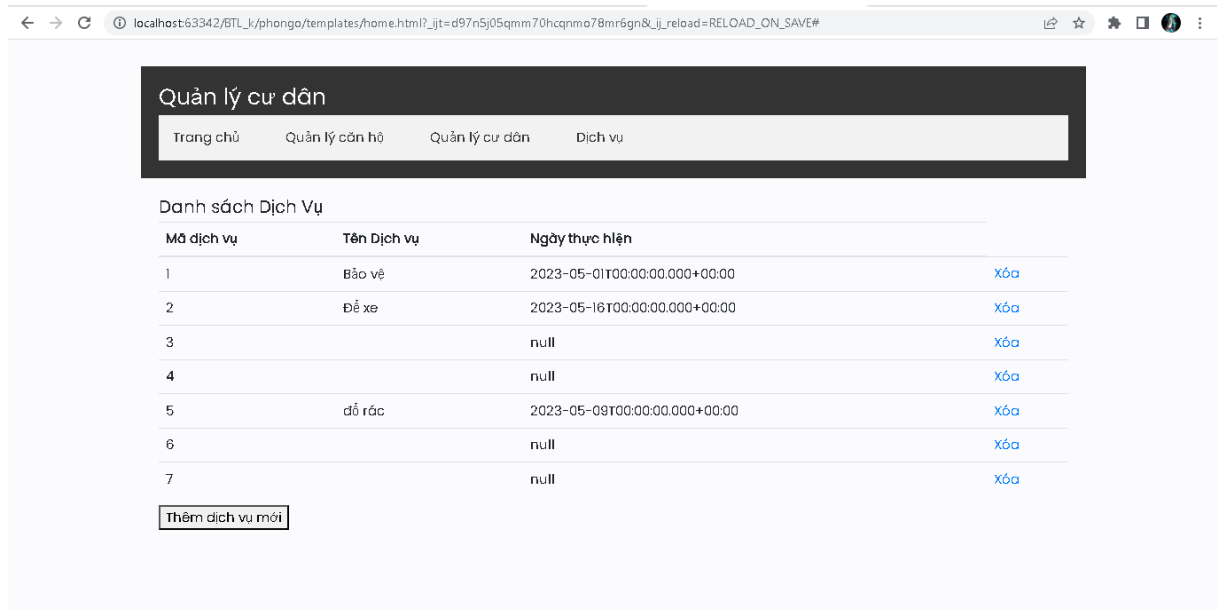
localhost:63342/BTL_k/phongo/templates/home.html?_ijt=d97n5j05qmm70hcqnmo78mr6gn&_ij_reload=RELOAD_ON_SAVE#

Quản lý cư dân

Trang chủ Quản lý căn hộ Quản lý cư dân Dịch vụ

Danh sách Dịch Vụ

| Mã dịch vụ | Tên Dịch vụ | Ngày thực hiện | |
|---|---|---|---|
| 1 | Bảo vệ | 2023-05-01T00:00:00.000+00:00 | Xóa |
| 2 | Để xe | 2023-05-16T00:00:00.000+00:00 | Xóa |
| 3 | | null | Xóa |
| 4 | | null | Xóa |
| 5 | đổ rác | 2023-05-09T00:00:00.000+00:00 | Xóa |
| 6 | | null | Xóa |
| 7 | | null | Xóa |

Thêm dịch vụ mới